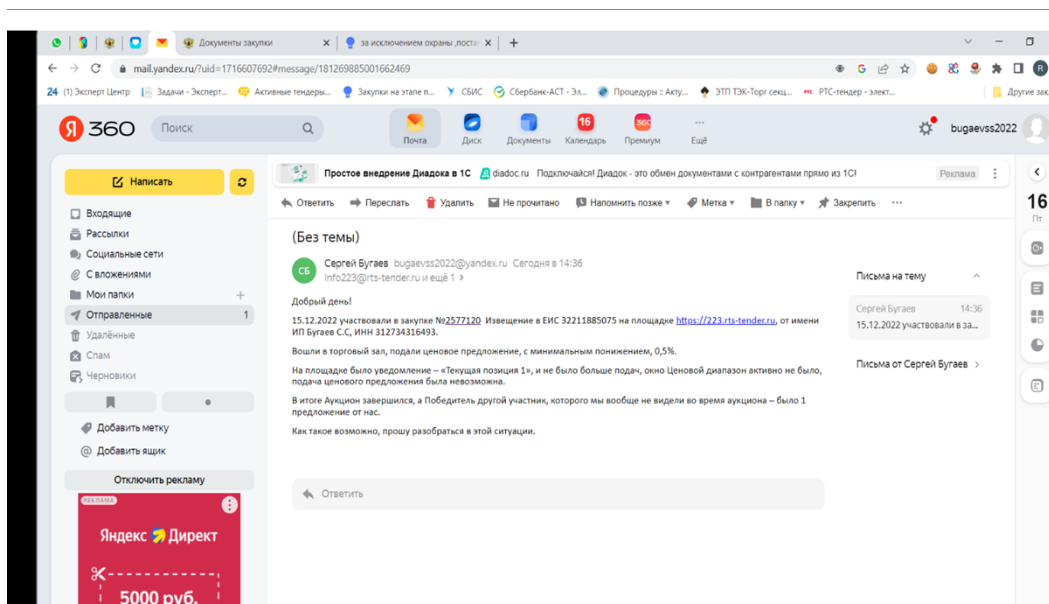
Документы закупки ×
за исключением охраны ,поста ×
+

mail.yandex.ru/?uid=1716607692#message/181269885001662469

24 (1) Эксперт Центр | Задачи - Эксперт... | Активные тендеры... | Закупки на этапе п... | СБИС | Сбербанк-АСТ - Эл... | Процедуры :: Акту... | ЭТП ТЭК-Торг секц... | РТС-тендер - элект... | Другие зак

Я 360 Поиск
Почта Диск Документы 16 Календарь Премиум ··· Ещё
bugaevss2022

Написать
Входящие
Рассылки
Социальные сети
С вложениями
Мои папки
Отправленные 1
Удалённые
Спам
Черновики
Добавить метку
Добавить ящик
Отключить рекламу
РЕКЛАМА
Яндекс Директ
5000 руб.

Простое внедрение Диадока в 1С diadoc.ru Подключайся! Диадок - это обмен документами с контрагентами прямо из 1С! Реклама

Ответить Переслать Удалить Не прочитано Напомнить позже Метка В папку Закрепить ···

(Без темы)

СБ Сергей Бугаев bugaevss2022@yandex.ru Сегодня в 14:36
info223@rts-tender.ru и ещё 1

Добрый день!

15.12.2022 участвовали в закупке №2577120 Извещение в ЕИС 32211885075 на площадке https://223.rts-tender.ru, от имени ИП Бугаев С.С, ИНН 312734316493.

Вошли в торговый зал, подали ценовое предложение, с минимальным понижением, 0,5%.

На площадке было уведомление – «Текущая позиция 1», и не было больше подач, окно Ценовой диапазон активно не было, подача ценового предложения была невозможна.

В итоге Аукцион завершился, а Победитель другой участник, которого мы вообще не видели во время аукциона – было 1 предложение от нас.

Как такое возможно, прошу разобраться в этой ситуации.

Ответить

Письма на тему
Сергей Бугаев 14:36
15.12.2022 участвовали в за...
Письма от Сергей Бугаев

16
Пт